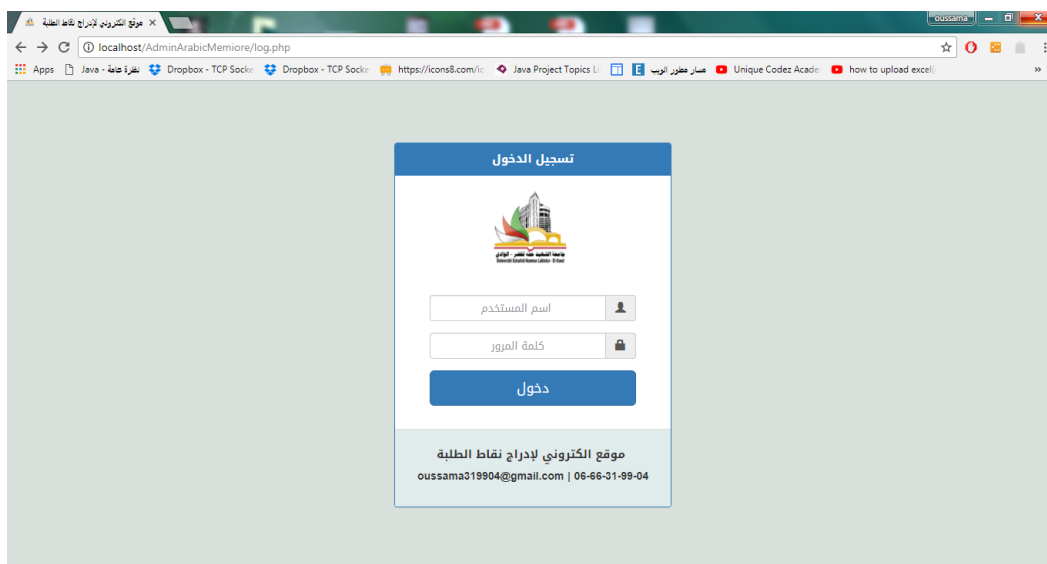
موقع الكتروني لإدراج نقاط الطلبة ×

oussama

localhost/AdminArabicMemiore/log.php

Apps Java - نظرة عامة Dropbox - TCP Socke Dropbox - TCP Socke https://icons8.com/ic Java Project Topics Li مسار مطور الويب Unique Codez Acade how to upload excel

تسجيل الدخول

جامعة الشهيد حمه لخضر - الوادي

اسم المستخدم

كلمة المرور

دخول

موقع الكتروني لإدراج نقاط الطلبة

oussama319904@gmail.com | 06-66-31-99-04